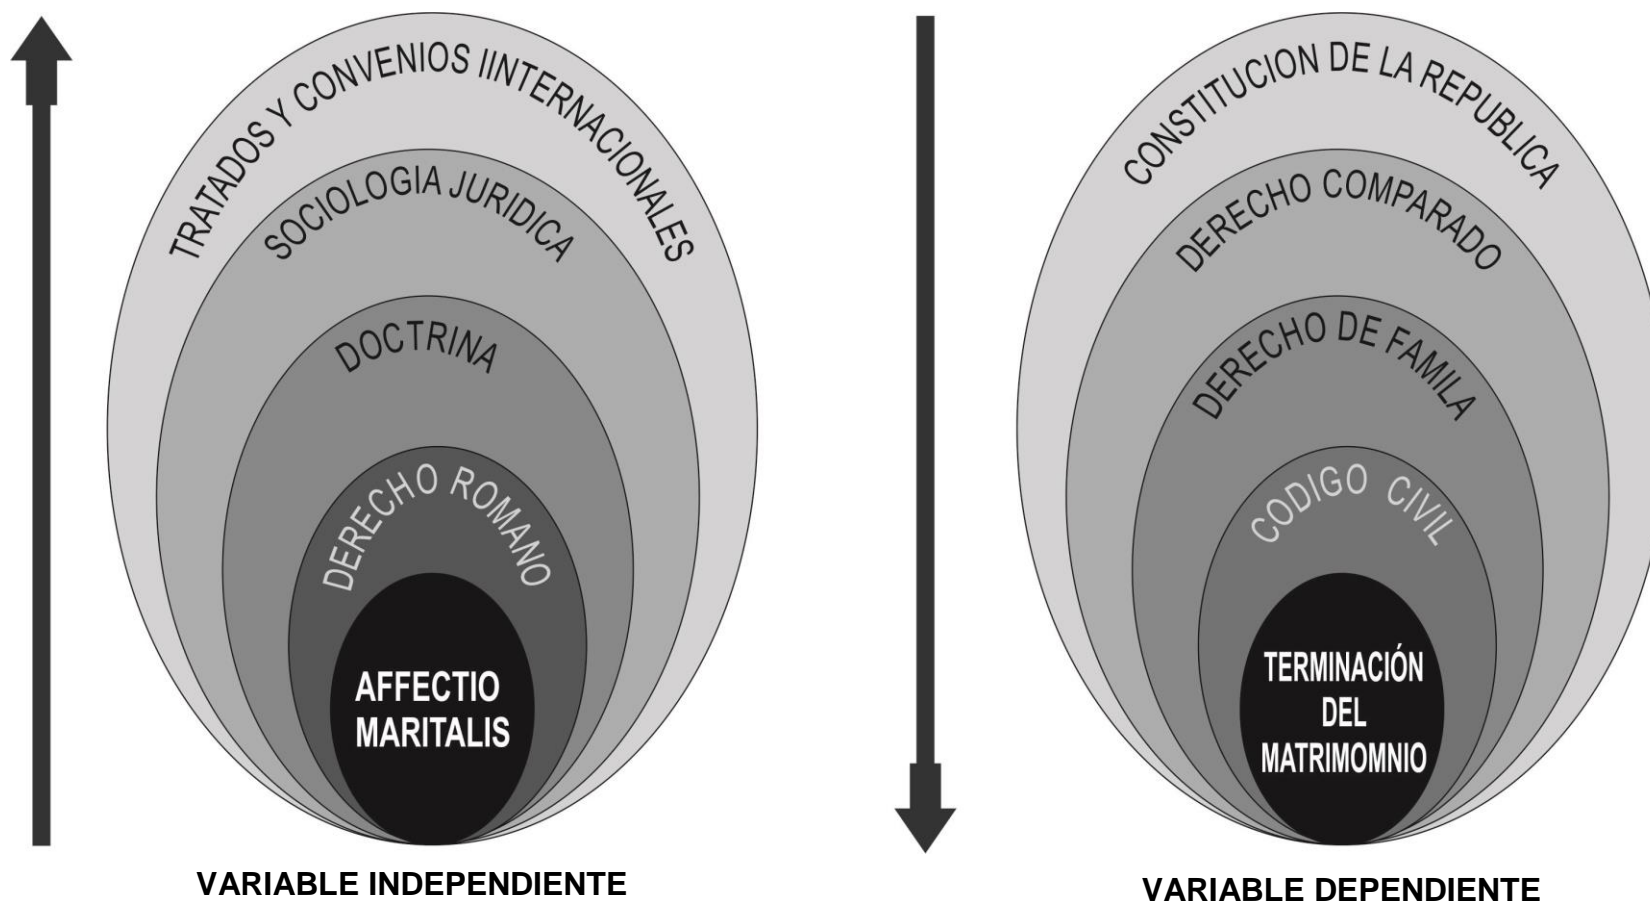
TRATADOS Y CONVENIOS IINTERNACIONALES
SOCIOLOGIA JURIDICA
DOCTRINA
DERECHO ROMANO
AFFECTIO MARITALIS

VARIABLE INDEPENDIENTE

CONSTITUCION DE LA REPUBLICA
DERECHO COMPARADO
DERECHO DE FAMILA
CODIGO CIVIL
TERMINACIÓN DEL MATRIMOMNIO

VARIABLE DEPENDIENTE